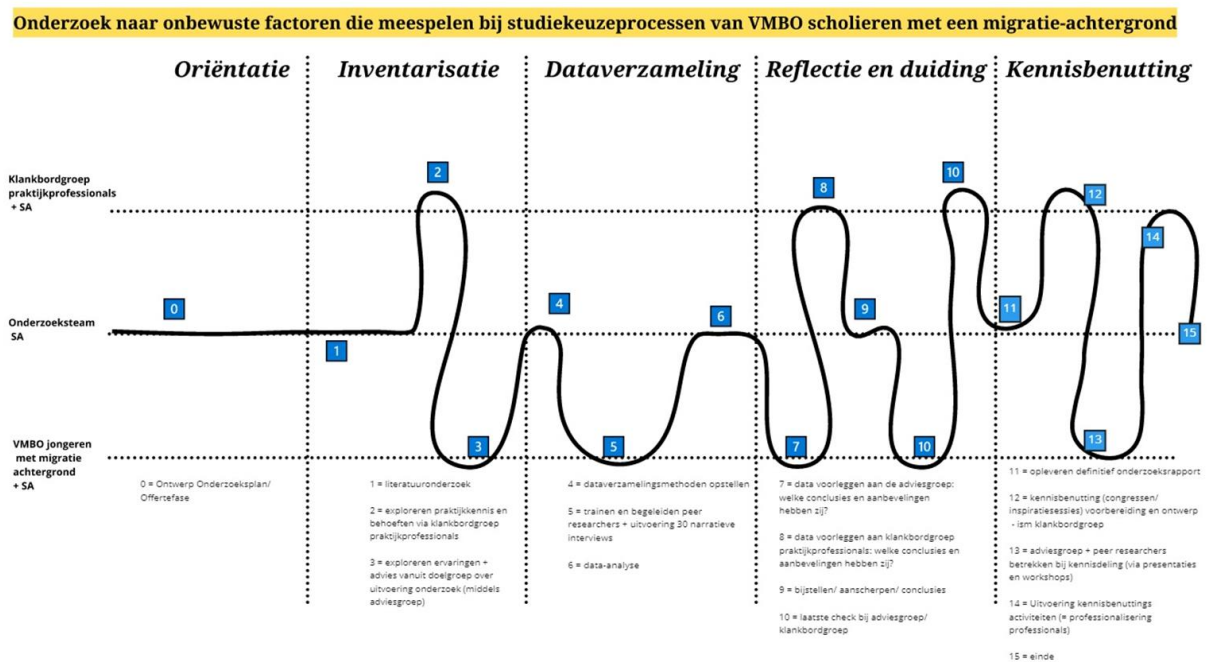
Onderzoek naar onbewuste factoren die meespelen bij studiekeuzeprocessen van VMBO scholieren met een migratie-achtergrond

Oriëntatie

Inventarisatie

Dataverzameling

Reflectie en duiding

Kennisbenutting

Klankbordgroep praktijkprofessionals + SA

Onderzoeksteam SA

VMBO jongeren met migratie achtergrond + SA

0

1

2

3

4

5

6

7

8

9

10

10

11

12

13

14

15

0 = Ontwerp Onderzoeksplan/ Offertefase

1 = literatuuronderzoek

2 = exploreren praktijkkennis en behoeften via klankbordgroep praktijkprofessionals

3 = exploreren ervaringen + advies vanuit doelgroep over uitvoering onderzoek (middels adviesgroep)

4 = dataverzamelingsmethoden opstellen

5 = trainen en begeleiden peer researchers + uitvoering 30 narratieve interviews

6 = data-analyse

7 = data voorleggen aan de adviesgroep: welke conclusies en aanbevelingen hebben zij?

8 = data voorleggen aan klankbordgroep praktijkprofessionals: welke conclusies en aanbevelingen hebben zij?

9 = bijstellen/ aanscherpen/ conclusies

10 = laatste check bij adviesgroep/ klankbordgroep

11 = opleveren definitief onderzoeksrapport

12 = kennisbenutting (congressen/ inspiratiesessies) voorbereiding en ontwerp - ism klankbordgroep

13 = adviesgroep + peer researchers betrekken bij kennisdeling (via presentaties en workshops)

14 = Uitvoering kennisbenuttings activiteiten (= professionalisering professionals)

15 = einde